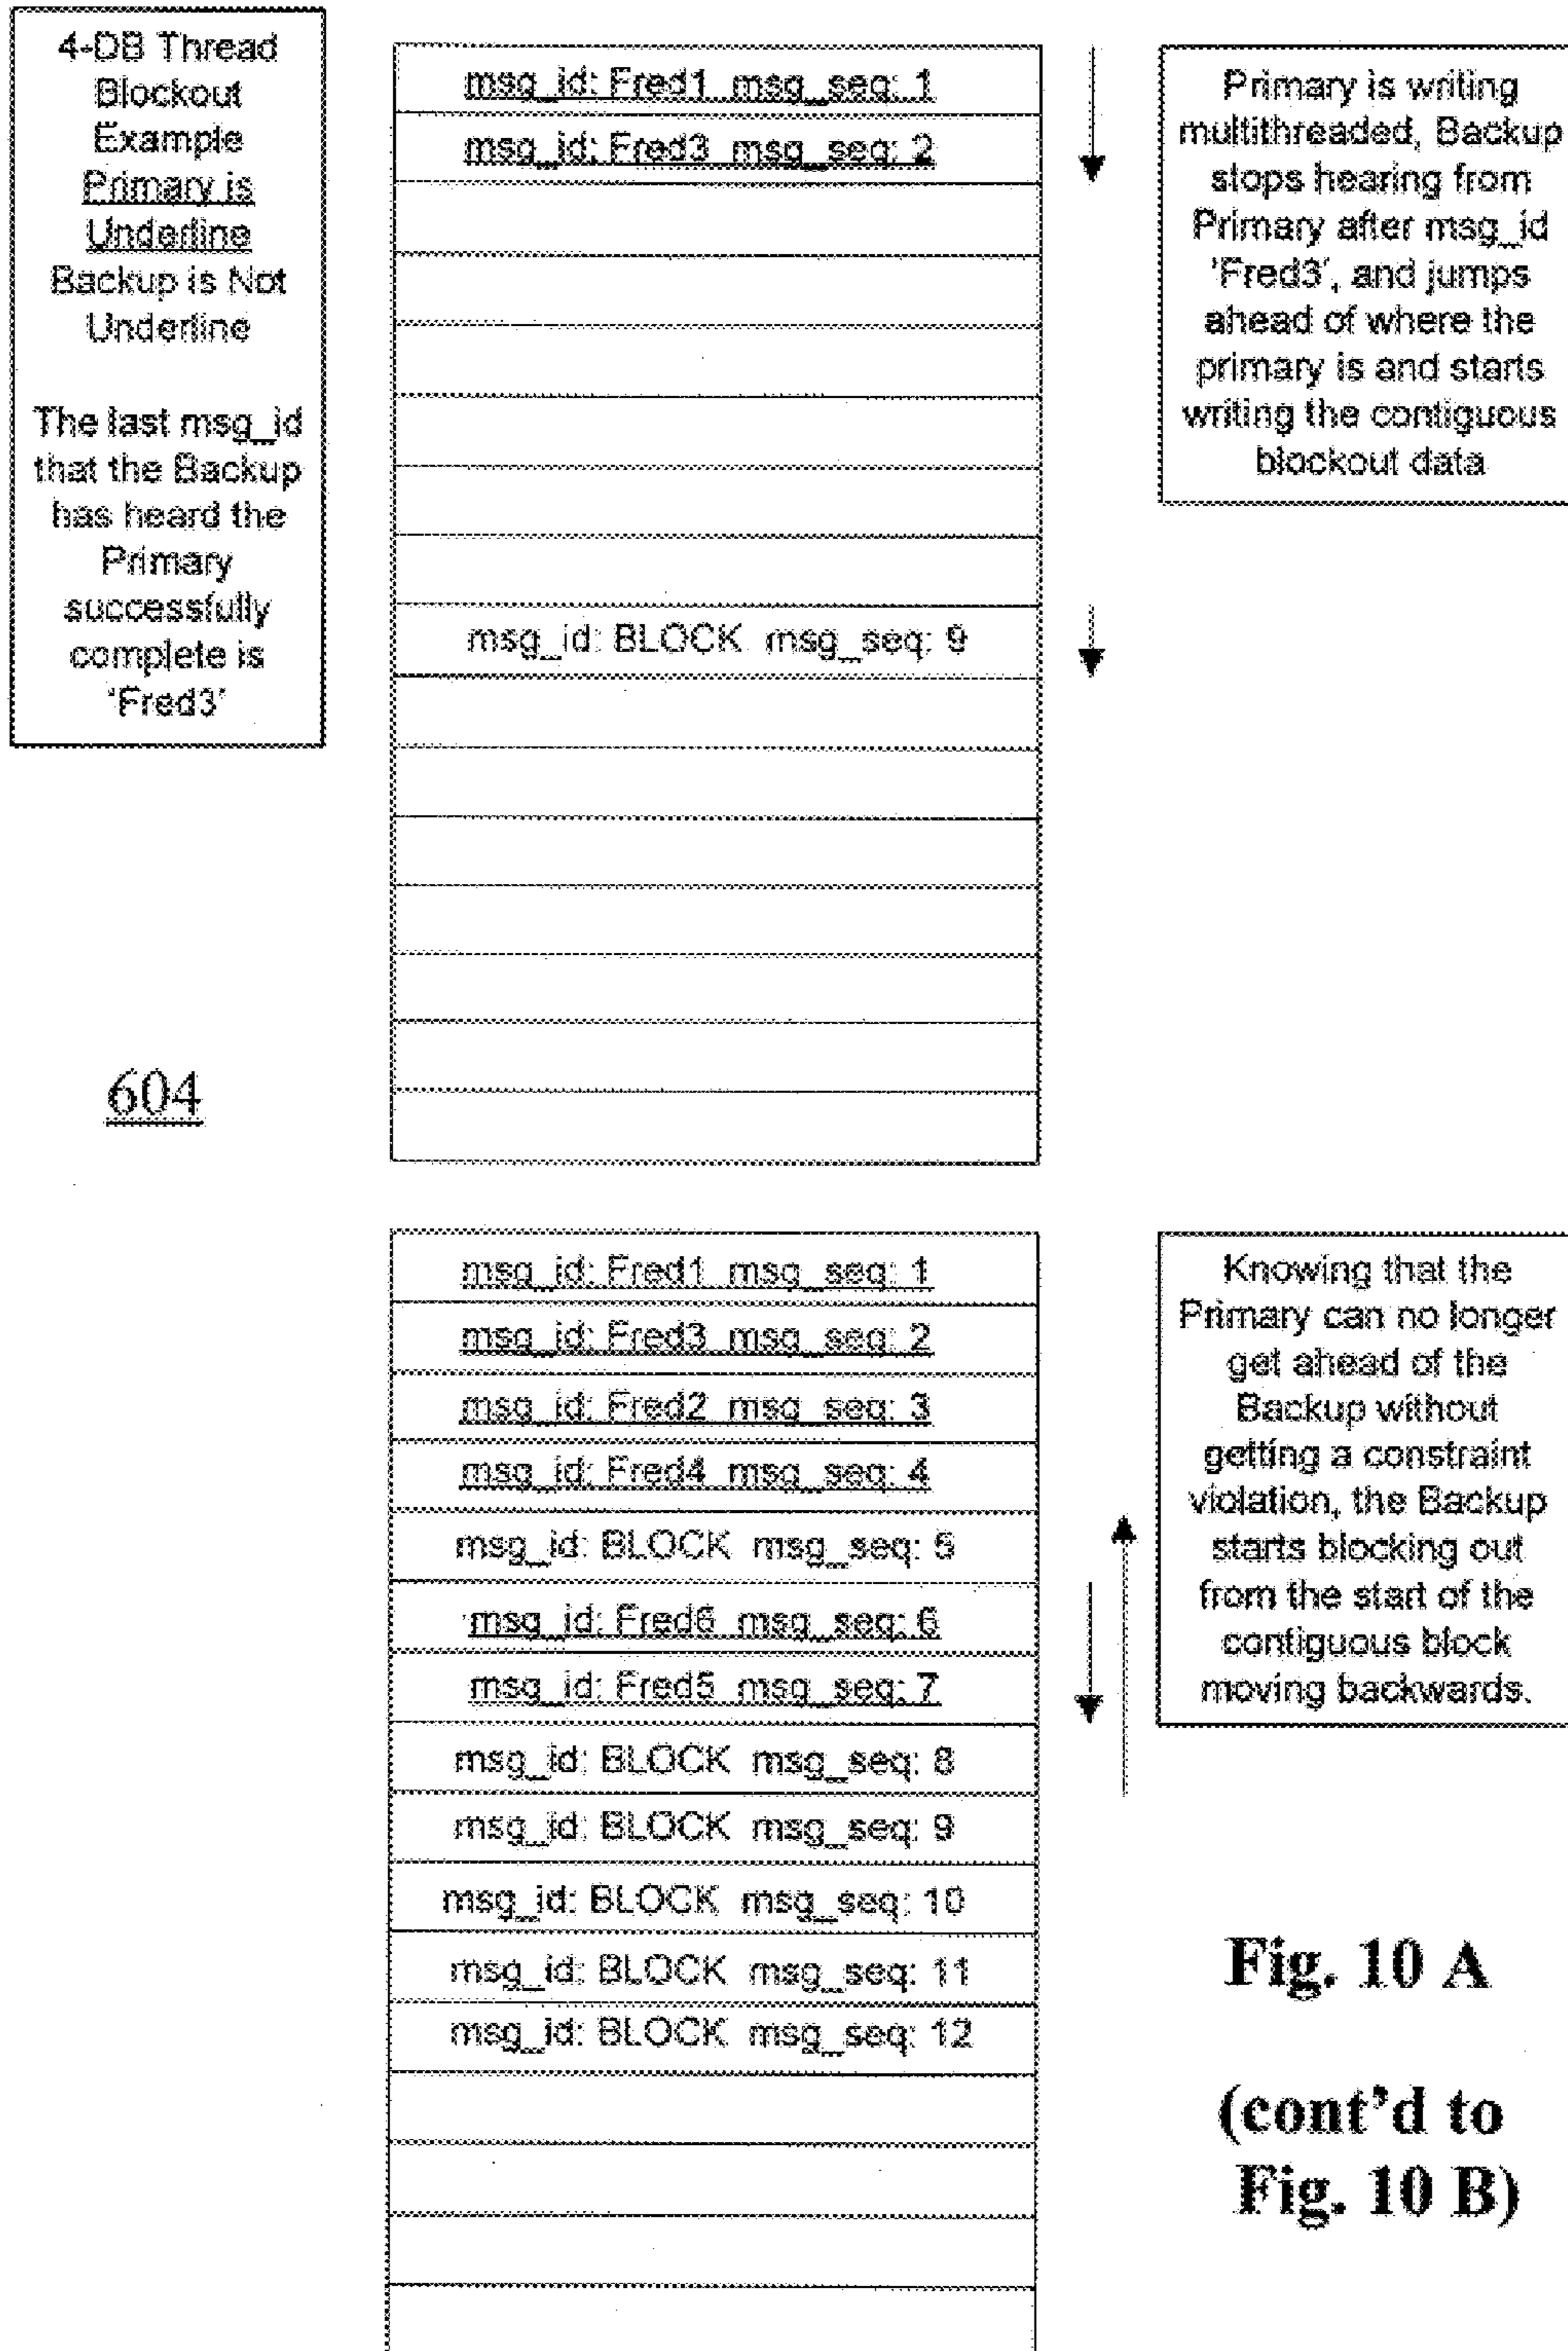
4-DB Thread Blockout Example Primary is Underline Backup is Not Underline

The last msg_id that the Backup has heard the Primary successfully complete is 'Fred3'

604

msg_id: Fred1 msg_seq: 1
msg_id: Fred3 msg_seq: 2
msg_id: BLOCK msg_seq: 9

Primary is writing multithreaded, Backup stops hearing from Primary after msg_id 'Fred3', and jumps ahead of where the primary is and starts writing the contiguous blockout data

msg_id: Fred1 msg_seq: 1
msg_id: Fred3 msg_seq: 2
msg_id: Fred2 msg_seq: 3
msg_id: Fred4 msg_seq: 4
msg_id: BLOCK msg_seq: 5
msg_id: Fred6 msg_seq: 6
msg_id: Fred5 msg_seq: 7
msg_id: BLOCK msg_seq: 8
msg_id: BLOCK msg_seq: 9
msg_id: BLOCK msg_seq: 10
msg_id: BLOCK msg_seq: 11
msg_id: BLOCK msg_seq: 12

Knowing that the Primary can no longer get ahead of the Backup without getting a constraint violation, the Backup starts blocking out from the start of the contiguous block moving backwards.

Fig. 10 A

(cont'd to Fig. 10 B)